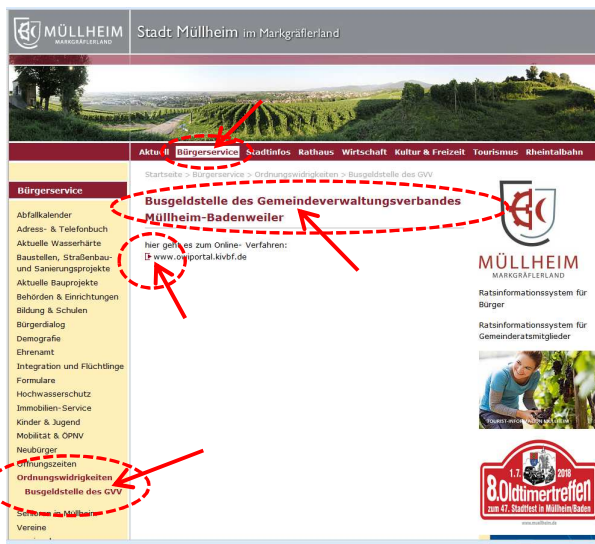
MÜLLHEIM
MARKGRÄFLERLAND

Stadt Müllheim im Markgräflerland

Aktuell Bürgerservice Stadtinfos Rathaus Wirtschaft Kultur & Freizeit Tourismus Rheintalbahn

Bürgerservice

Abfallkalender
Adress- & Telefonbuch
Aktuelle Wasserhärte
Baustellen, Straßenbau- und Sanierungsprojekte
Aktuelle Bauprojekte
Behörden & Einrichtungen
Bildung & Schulen
Bürgerdialog
Demografie
Ehrenamt
Integration und Flüchtlinge
Formulare
Hochwasserschutz
Immobilien-Service
Kinder & Jugend
Mobilität & ÖPNV
Neubürger
Öffnungszeiten
Ordnungswidrigkeiten
Busgeldstelle des GVV
Senioren in Müllheim
Vereine

Startseite > Bürgerservice > Ordnungswidrigkeiten > Busgeldstelle des GVV

Busgeldstelle des Gemeindeverwaltungsverbandes Müllheim-Badenweiler

hier geht es zum Online- Verfahren:
www.owiportal.kivbf.de

MÜLLHEIM
MARKGRÄFLERLAND

Ratsinformationssystem für Bürger

Ratsinformationssystem für Gemeinderatsmitglieder

TOURIST-INFORMATION MÜLLHEIM

1.7. 2018
8. Oldtimertreffen
zum 47. Stadtfest in Müllheim/Baden
www.muellheim.de